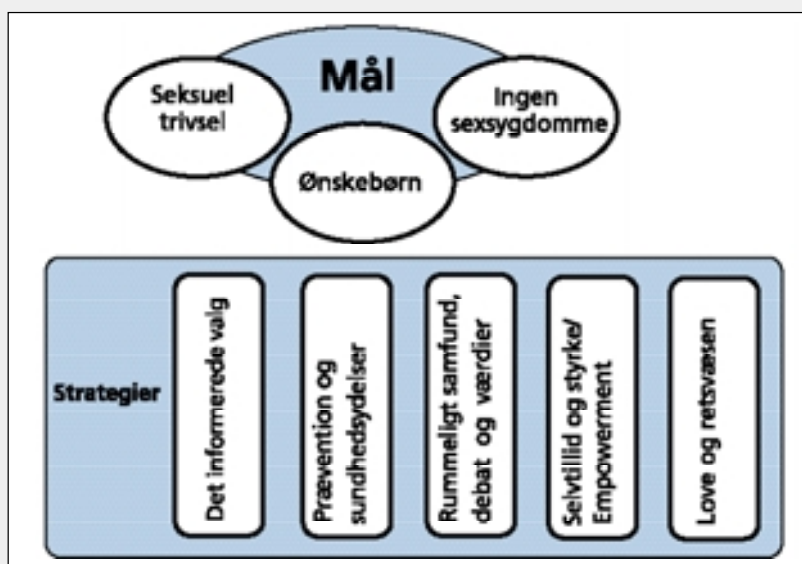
Mål

Seksuel trivsel

Ingen sexsygdomme

Ønskebørn

Strategier

Det informerede valg

Prævention og sundhedsydelser

Rummeligt samfund, debat og værdier

Selvtillid og styrke/ Empowerment

Love og retsvæsen